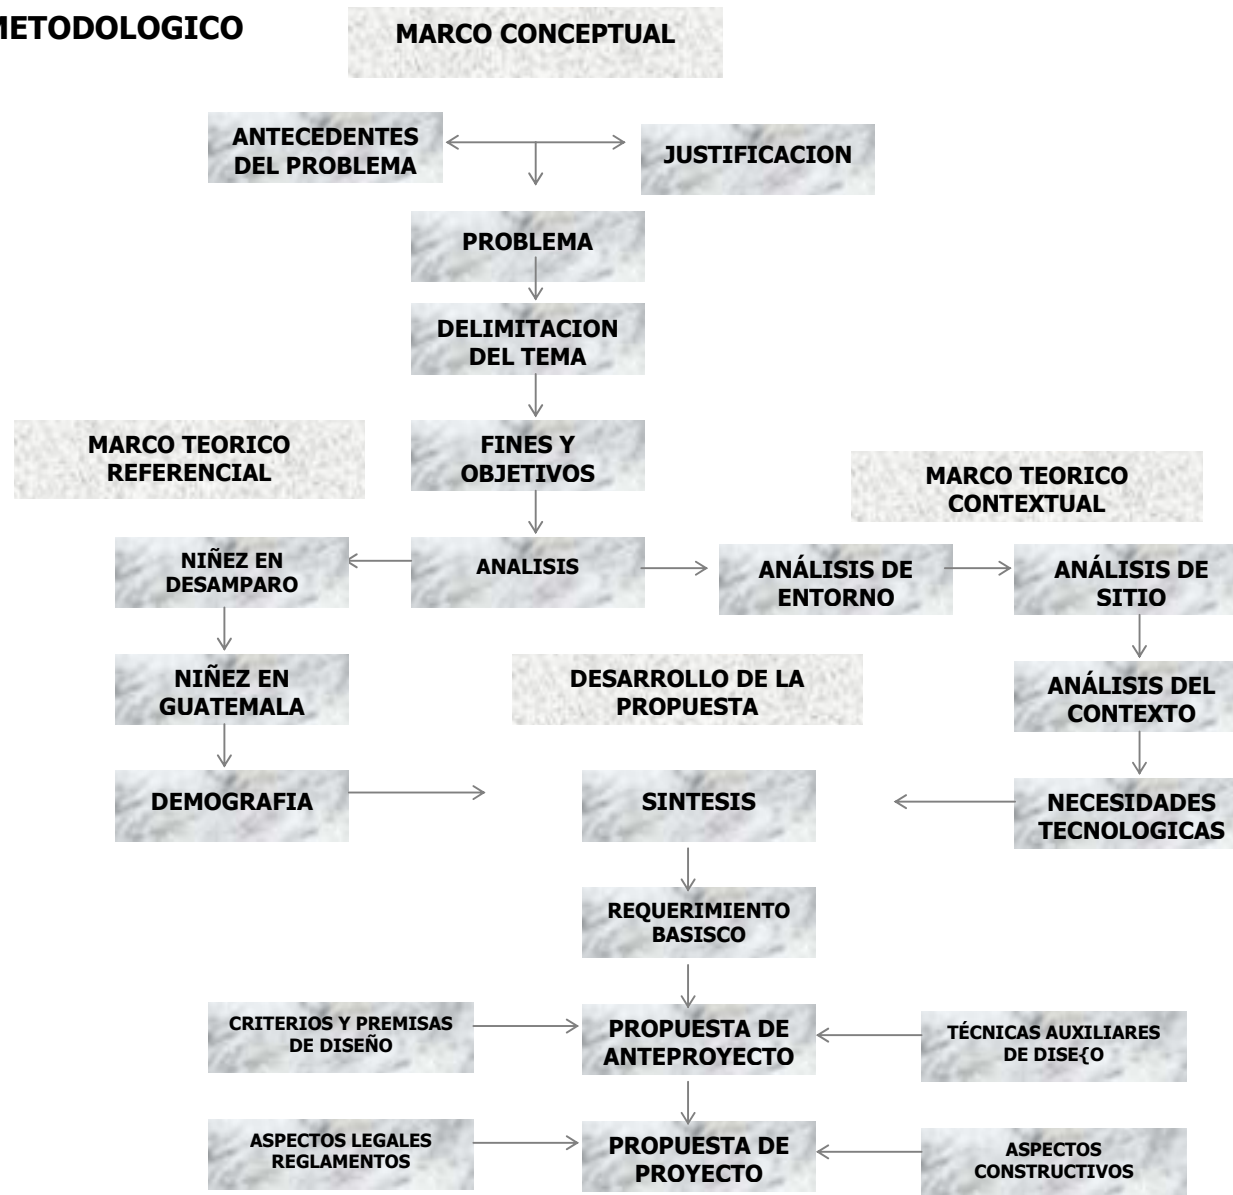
ETODOLOGICO

MARCO CONCEPTUAL

ANTECEDENTES DEL PROBLEMA

JUSTIFICACION

PROBLEMA

DELIMITACION DEL TEMA

MARCO TEORICO REFERENCIAL

FINES Y OBJETIVOS

MARCO TEORICO CONTEXTUAL

NIÑEZ EN DESAMPARO

ANALISIS

ANÁLISIS DE ENTORNO

ANÁLISIS DE SITIO

NIÑEZ EN GUATEMALA

DESARROLLO DE LA PROPUESTA

ANÁLISIS DEL CONTEXTO

DEMOGRAFIA

SINTESIS

NECESIDADES TECNOLOGICAS

REQUERIMIENTO BASISCO

CRITERIOS Y PREMISAS DE DISEÑO

PROPUESTA DE ANTEPROYECTO

TÉCNICAS AUXILIARES DE DISE{O

ASPECTOS LEGALES REGLAMENTOS

PROPUESTA DE PROYECTO

ASPECTOS CONSTRUCTIVOS